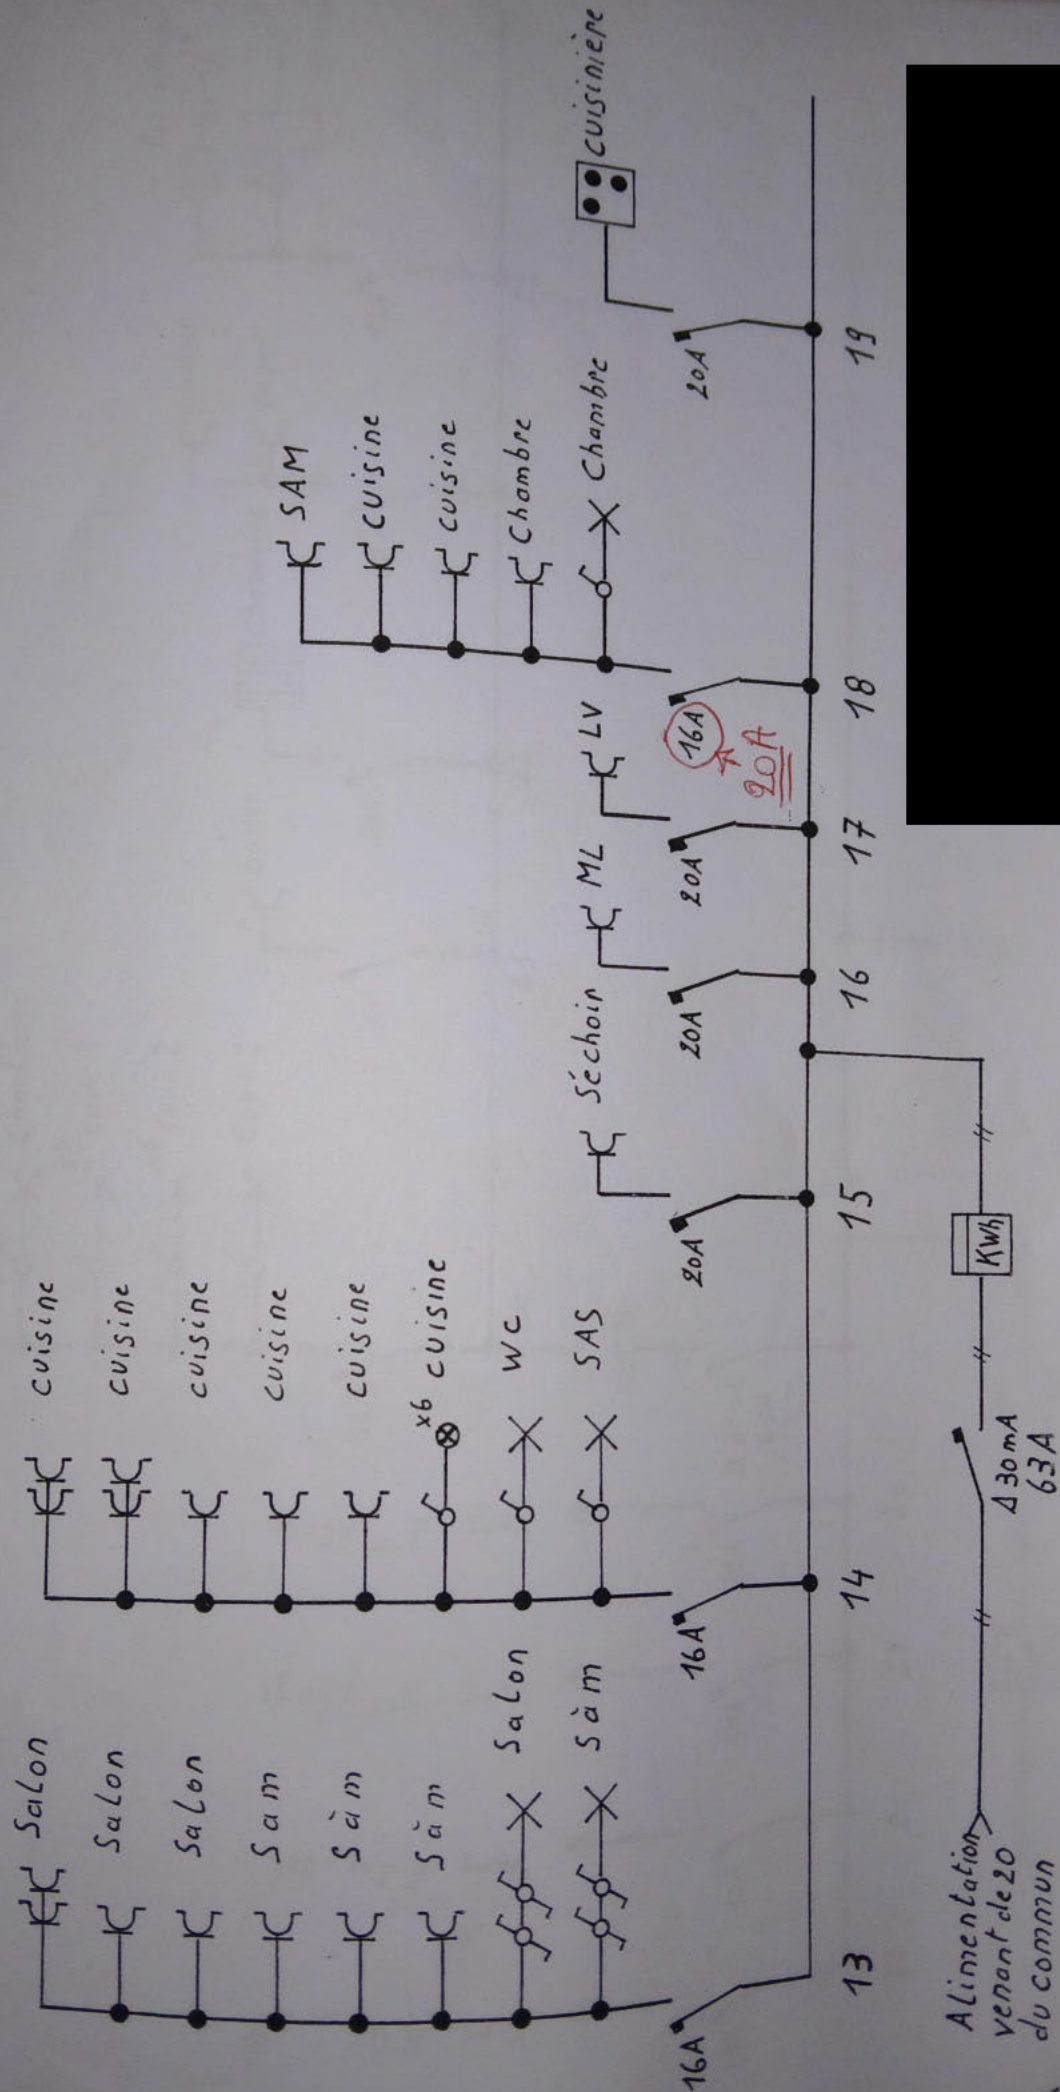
Salon
Salon
Salon
Sam
Sàm
Sàm
Salon
Sàm
16A
13
cuisine
cuisine
cuisine
cuisine
cuisine
x6 cuisine
Wc
SAS
16A
14
Alimentation venant de 20 du commun
Δ 30 mA 63A
KWh
20A
15
Séchoir
20A
16
ML
20A
17
LV
16A
20A
18
SAM
cuisine
cuisine
Chambre
Chambre
20A
19
cuisinière